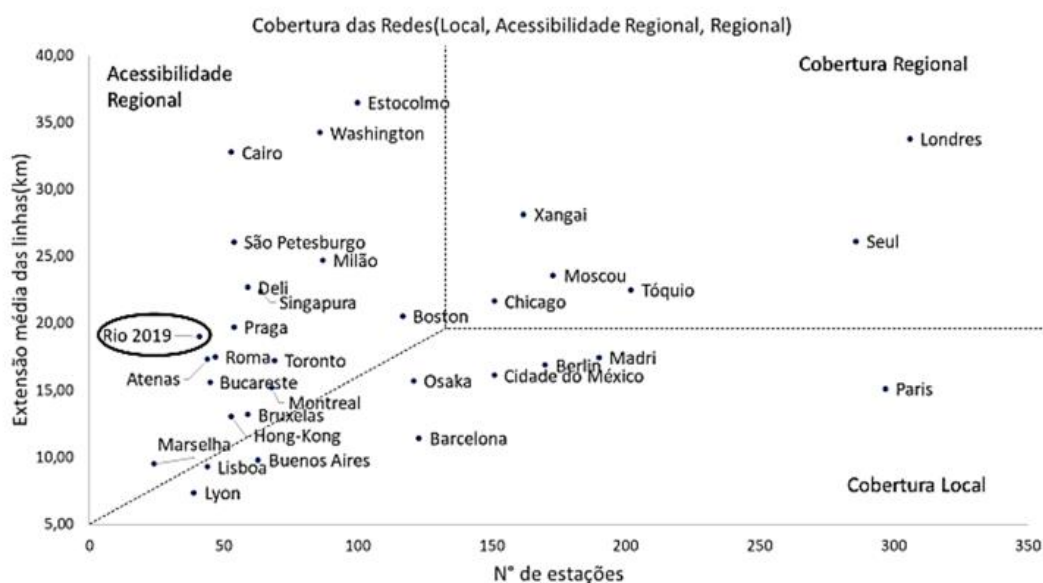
Cobertura das Redes(Local, Acessibilidade Regional, Regional)

Acessibilidade Regional

Cobertura Regional

Cobertura Local

Extensão média das linhas(km)

40,00
35,00
30,00
25,00
20,00
15,00
10,00
5,00

0
50
100
150
200
250
300
350

N° de estações

Estocolmo
Washington
Cairo
Londres
Xangai
São Petesburgo
Milão
Seul
Deli
Singapura
Moscou
Tóquio
Chicago
Boston
Rio 2019
Praga
Roma
Toronto
Atenas
Bucareste
Montreal
Berlin
Madri
Osaka
Cidade do México
Paris
Bruxelas
Hong-Kong
Barcelona
Marselha
Lisboa
Buenos Aires
Lyon